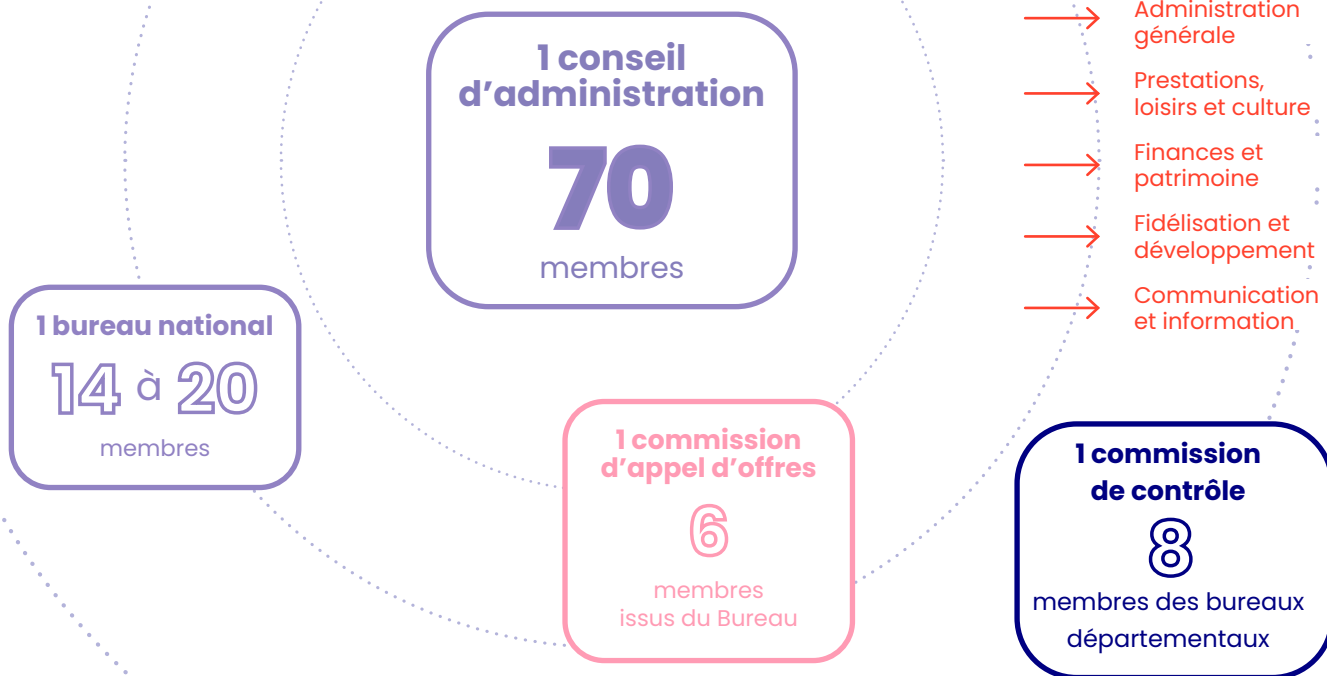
1 conseil d’administration

70

membres

Administration générale

Prestations, loisirs et culture

Finances et patrimoine

Fidélisation et développement

Communication et information

1 bureau national

14 à 20

membres

1 commission d’appel d’offres

6

membres issus du Bureau

1 commission de contrôle

8

membres des bureaux départementaux